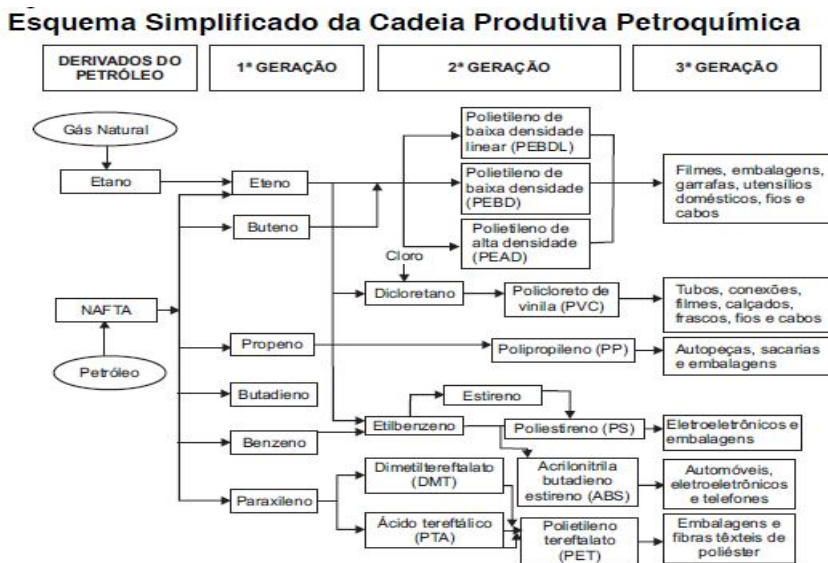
Esquema Simplificado da Cadeia Produtiva Petroquímica

DERIVADOS DO PETRÓLEO

1ª GERAÇÃO

2ª GERAÇÃO

3ª GERAÇÃO

Gás Natural

Etano

Eteno

Buteno

Polietileno de baixa densidade linear (PEBDL)

Polietileno de baixa densidade (PEBD)

Polietileno de alta densidade (PEAD)

Filmes, embalagens, garrafas, utensílios domésticos, fios e cabos

Cloro

Dicloretano

Policloreto de vinila (PVC)

Tubos, conexões, filmes, calçados, frascos, fios e cabos

NAFTA

Petróleo

Propeno

Polipropileno (PP)

Autopeças, sacarias e embalagens

Butadieno

Estireno

Etilbenzeno

Poliestireno (PS)

Eletroeletrônicos e embalagens

Benzeno

Acrilonitrila butadieno estireno (ABS)

Automóveis, eletroeletrônicos e telefones

Dimetiltereftalato (DMT)

Paraxileno

Ácido tereftálico (PTA)

Polietileno tereftalato (PET)

Embalagens e fibras têxteis de poliéster